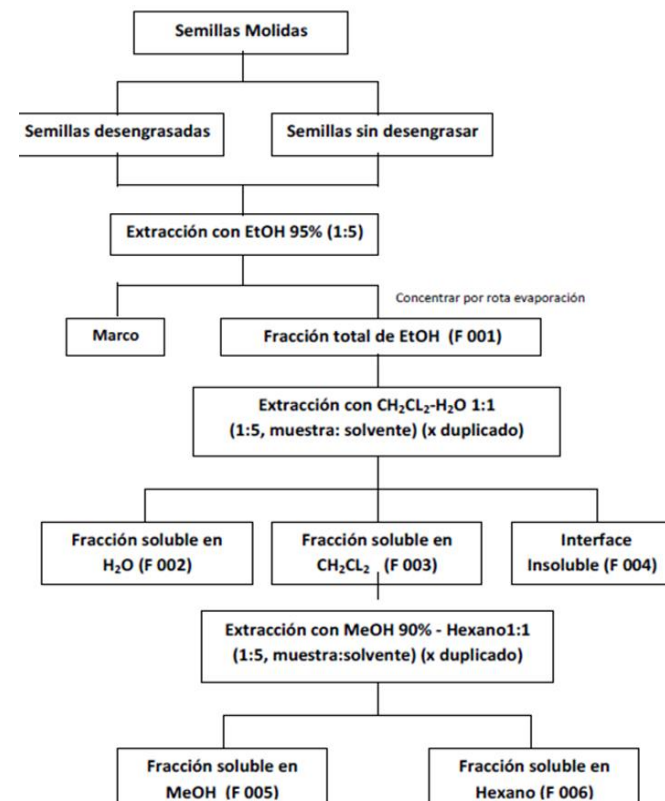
Semillas Molidas

Semillas desengrasadas

Semillas sin desengrasar

Extracción con EtOH 95% (1:5)

Concentrar por rota evaporación

Marco

Fracción total de EtOH (F 001)

Extracción con $CH_2CL_2$-$H_2O$ 1:1 (1:5, muestra: solvente) (x duplicado)

Fracción soluble en $H_2O$ (F 002)

Fracción soluble en $CH_2CL_2$ (F 003)

Interface Insoluble (F 004)

Extracción con MeOH 90% - Hexano1:1 (1:5, muestra:solvente) (x duplicado)

Fracción soluble en MeOH (F 005)

Fracción soluble en Hexano (F 006)